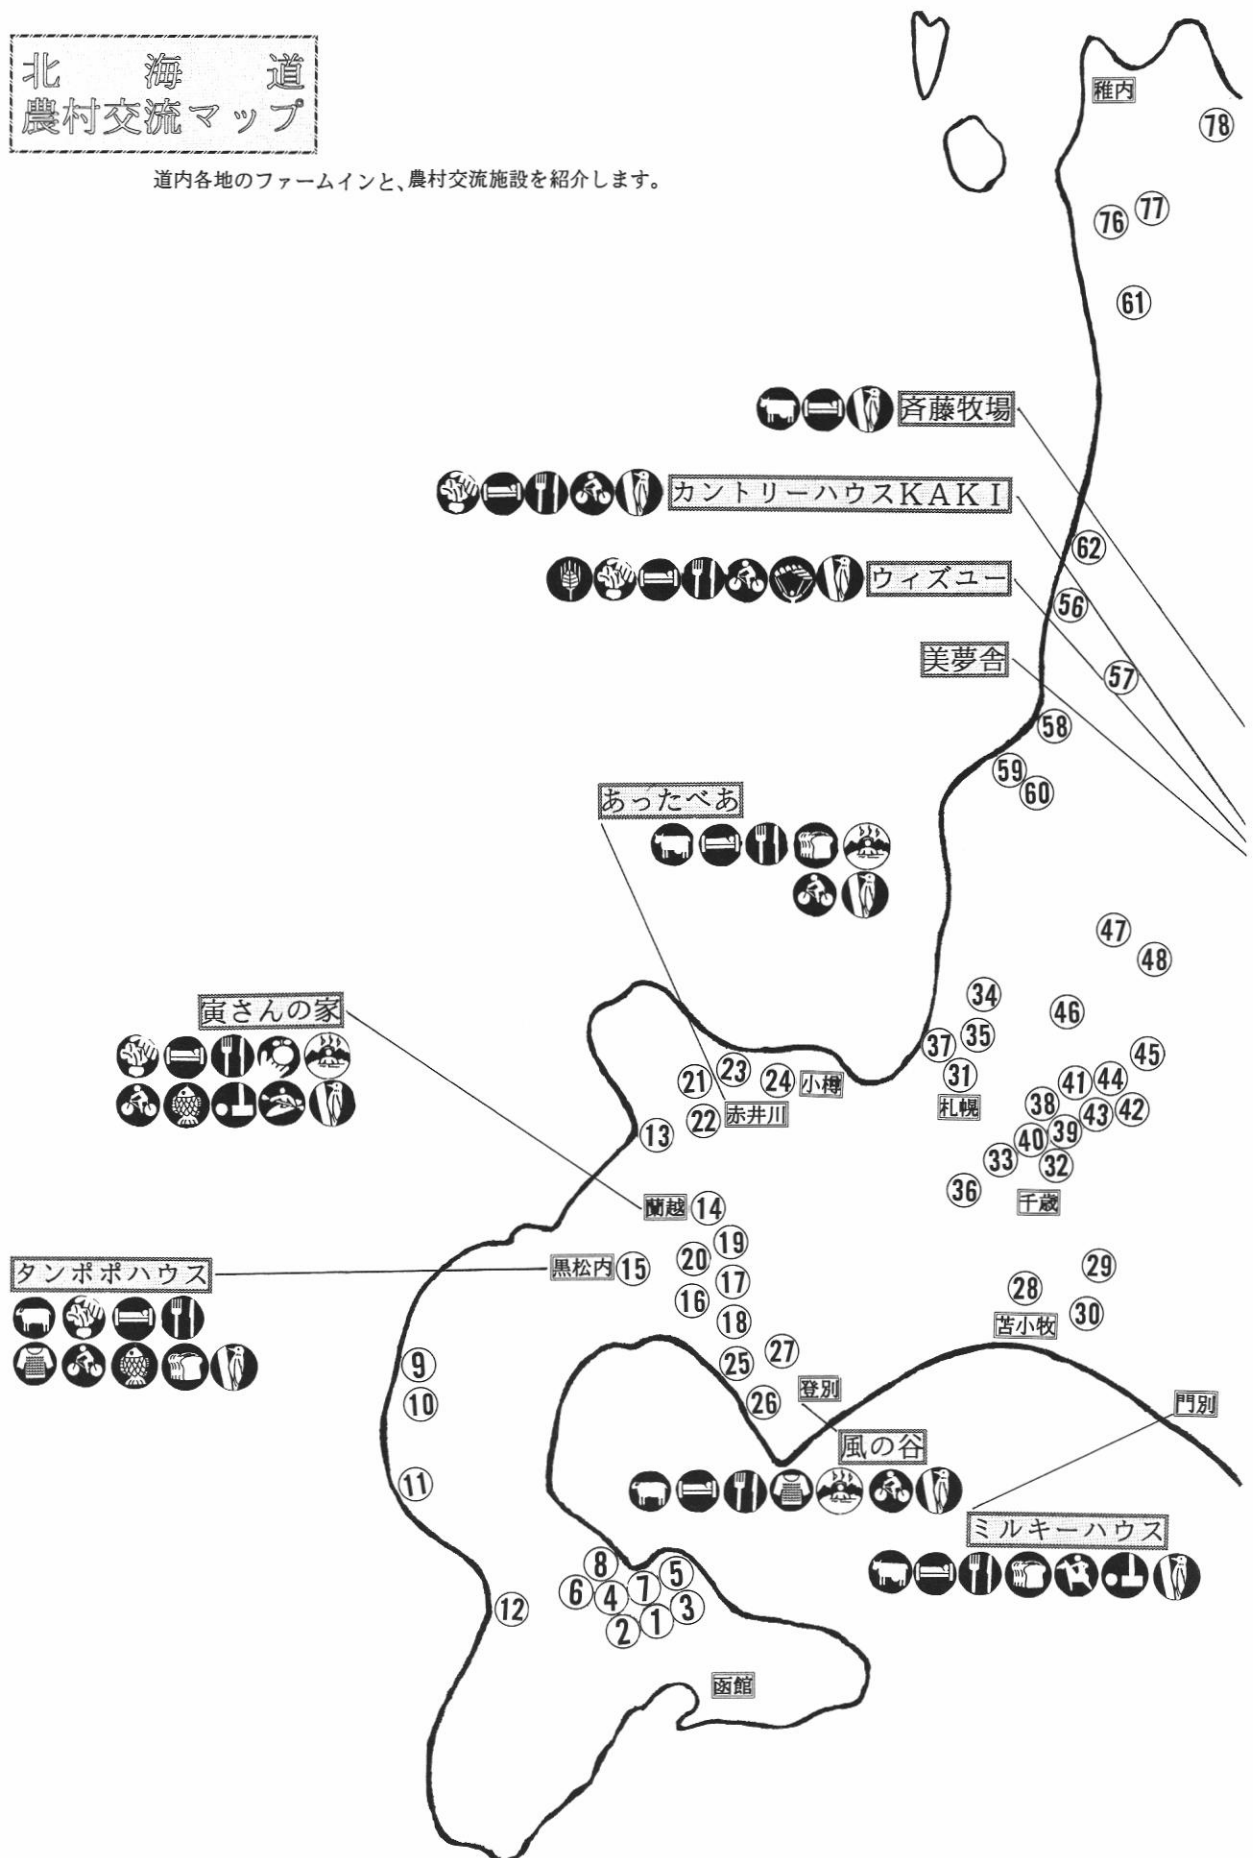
北 海 道
農村交流マップ

道内各地のファームインと、農村交流施設を紹介します。

稚内
78
76 77
61

斉藤牧場
カントリーハウスKAKI
62
ウィズユー
56
美夢舎
57
58
59
60

あったべあ

47
48
34
46
37 35
45
寅さんの家
31
41 44
21 23 24 小樽
札幌
38
43 42
22 赤井川
40 39
13
33 32
36
千歳
蘭越 14
19
タンポポハウス
黒松内 15
20
17
29
28
16
18
苫小牧 30
27
9
25
10
26
登別
門別
風の谷
11
ミルキーハウス
8
5
6 4 7
12
3
2 1
函館